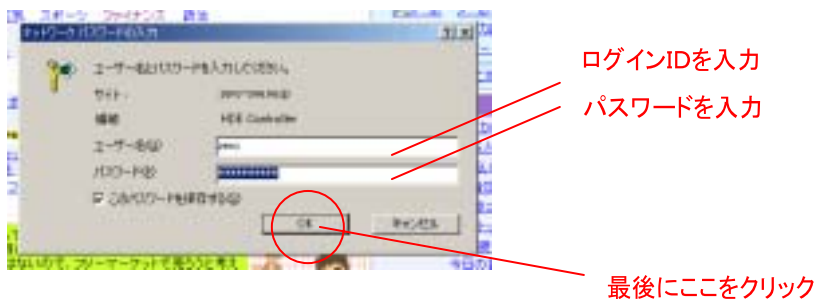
スポーツ　ファイナンス　映画

ネットワーク パスワードの入力

?　×

ユーザー名とパスワードを入力してください。

サイト:　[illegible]

領域　HDE Controller

ユーザー名(U)　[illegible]

パスワード(P)　**********

☑ このパスワードを保存する(S)

OK　キャンセル

ないので、フリーマーケットで売ろうと考え

今日の

ログインIDを入力

パスワードを入力

最後にここをクリック